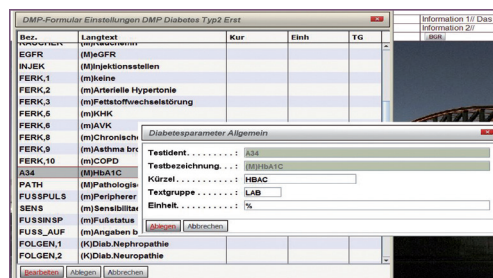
DMP-Formular Einstellungen DMP Diabetes Typ2 Erst

Information 1// Das
Information 2//
BGN

| Bez. | Langtext | Kur | Einh | TG |
|---|---|---|---|---|
| RAUCHER | (M)Raucher | | | |
| EGFR | (M)eGFR | | | |
| INJEK | (M)Injektionsstellen | | | |
| FERK,1 | (m)keine | | | |
| FERK,2 | (m)Arterielle Hypertonie | | | |
| FERK,3 | (m)Fettstoffwechselstörung | | | |
| FERK,5 | (m)KHK | | | |
| FERK,6 | (m)AVK | | | |
| FERK,8 | (m)Chronische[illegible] | | | |
| FERK,9 | (m)Asthma bro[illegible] | | | |
| FERK,10 | (m)COPD | | | |
| A34 | (M)HbA1C | | | |
| PATH | (M)Pathologis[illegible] | | | |
| FUSSPULS | (m)Peripherer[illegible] | | | |
| SENS | (m)Sensibilitä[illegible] | | | |
| FUSSINSP | (m)Fußstatus | | | |
| FUSS_AUF | (m)Angaben b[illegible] | | | |
| FOLGEN,1 | (K)Diab.Nephropathie | | | |
| FOLGEN,2 | (K)Diab.Neuropathie | | | |

Bearbeiten Ablegen Abbrechen

Diabetesparameter Allgemein

Testident. . . . . . . . . : A34
Testbezeichnung. . . : (M)HbA1C
Kürzel . . . . . . . . . . : HBAC
Textgruppe . . . . . . . : LAB
Einheit. . . . . . . . . . : %

Ablegen Abbrechen